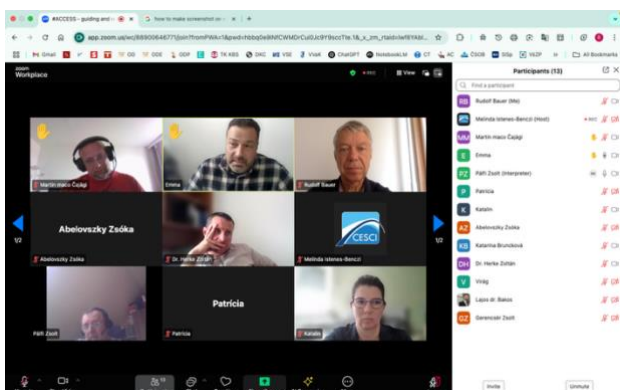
#ACCESS - guiding and ×
how to make screenshot on ×
app.zoom.us/wc/88900648771/join?fromPWA=1&pwd=hbbqOe8NfCWMDrCul0Jc9Y9occTte.1&_x_zm_rtaid=iwf6YAbl...
Gmail
CHatGPT
All Bookmarks
zoom Workplace
View
Martin maco Čajági
Emma
Rudolf Bauer
Abelovszky Zsóka
Abelovszky Zsóka
Dr. Herke Zoltán
CESCI
Melinda Istenes-Benczi
Páll Zsolt
Patrícia
Patrícia
Katalin
1/2
1/2
Participants (13)
Find a participant
Rudolf Bauer (Me)
Melinda Istenes-Benczi (Host)
Martin maco Čajági
Emma
Páll Zsolt (Interpreter)
Patrícia
Katalin
Abelovszky Zsóka
Katarína Buncková
Dr. Herke Zoltán
Virág
Lajos dr. Bakos
Gerencsér Zsolt
Invite
Unmute